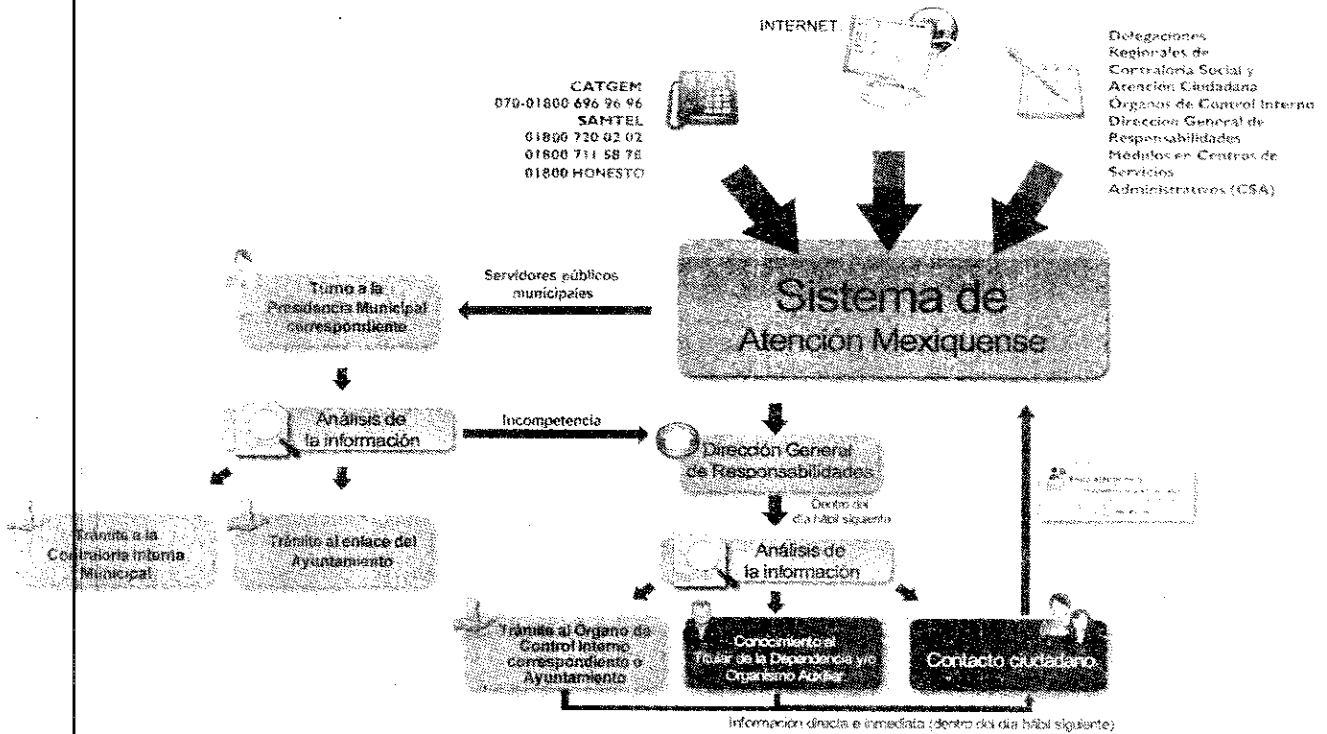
INTERNET

CATGEM
070-01800 696 96 96
SAMTEL
01800 720 02 02
01800 711 58 78
01800 HONESTO

Delegaciones Regionales de Contraloría Social y Atención Ciudadana
Órganos de Control Interno
Dirección General de Responsabilidades
Módulos en Centros de Servicios Administrativos (CSA)

Sistema de Atención Mexiquense

Servidores públicos municipales

Turno a la Presidencia Municipal correspondiente

Análisis de la información

Incompetencia

Dirección General de Responsabilidades

Dentro del día hábil siguiente

Trámite a la Contraloría Interna Municipal

Trámite al enlace del Ayuntamiento

Análisis de la información

Trámite al Órgano de Control Interno correspondiente o Ayuntamiento

Conocimiento al Titular de la Dependencia y/o Organismo Auxiliar

Contacto ciudadano

Información directa e inmediata (dentro del día hábil siguiente)